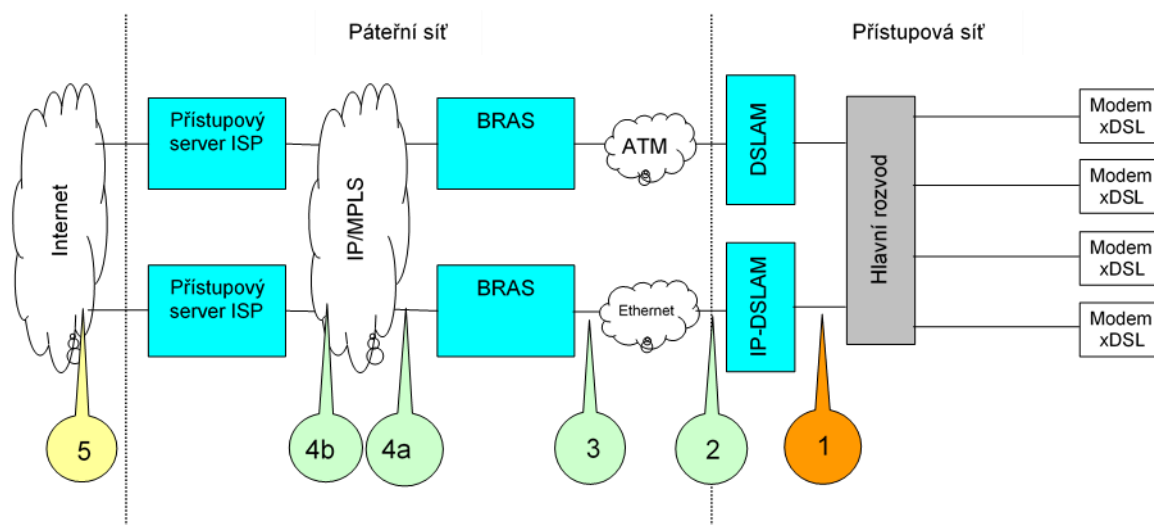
Páteřní síť

Přístupová síť

Internet

Přístupový server ISP

Přístupový server ISP

IP/MPLS

BRAS

BRAS

ATM

Ethernet

DSLAM

IP-DSLAM

Hlavní rozvod

Modem xDSL

Modem xDSL

Modem xDSL

Modem xDSL

5

4b

4a

3

2

1